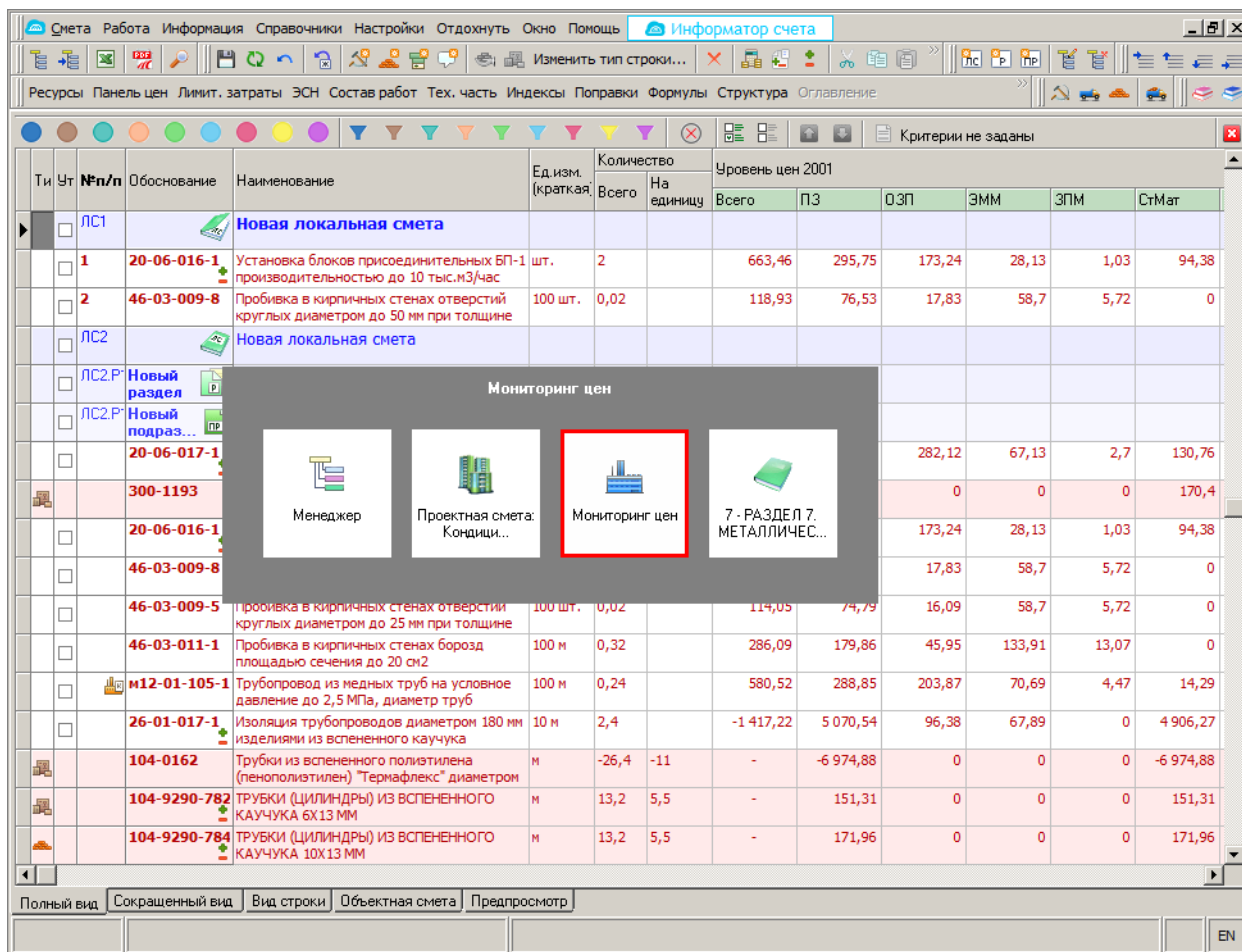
Смета Работа Информация Справочники Настройки Отдохнуть Окно Помощь Информатор счета

Изменить тип строки...

Ресурсы Панель цен Лимит. затраты ЭСН Состав работ Тех. часть Индексы Поправки Формулы Структура Оглавление

Критерии не заданы

| Ти | Ут | №п/п | Обоснование | Наименование | Ед.изм. (краткая) | Количество Всего | Количество На единицу | Уровень цен 2001 Всего | ПЗ | ОЗП | ЭММ | ЗПМ | СтМат |
|---|---|---|---|---|---|---|---|---|---|---|---|---|---|
| | | ЛС1 | | Новая локальная смета | | | | | | | | | |
| | | 1 | 20-06-016-1 | Установка блоков присоединительных БП-1 производительностью до 10 тыс.м3/час | шт. | 2 | | 663,46 | 295,75 | 173,24 | 28,13 | 1,03 | 94,38 |
| | | 2 | 46-03-009-8 | Пробивка в кирпичных стенах отверстий круглых диаметром до 50 мм при толщине | 100 шт. | 0,02 | | 118,93 | 76,53 | 17,83 | 58,7 | 5,72 | 0 |
| | | ЛС2 | | Новая локальная смета | | | | | | | | | |
| | | ЛС2.Р | Новый раздел | | | | | | | | | | |
| | | ЛС2.Р | Новый подраз... | | | | | | | | | | |
| | | | 20-06-017-1 | | | | | | | 282,12 | 67,13 | 2,7 | 130,76 |
| | | | 300-1193 | | | | | | | 0 | 0 | 0 | 170,4 |
| | | | 20-06-016-1 | | | | | | | 173,24 | 28,13 | 1,03 | 94,38 |
| | | | 46-03-009-8 | | | | | | | 17,83 | 58,7 | 5,72 | 0 |
| | | | 46-03-009-5 | Пробивка в кирпичных стенах отверстий круглых диаметром до 25 мм при толщине | 100 шт. | 0,02 | | 114,05 | 74,79 | 16,09 | 58,7 | 5,72 | 0 |
| | | | 46-03-011-1 | Пробивка в кирпичных стенах борозд площадью сечения до 20 см2 | 100 м | 0,32 | | 286,09 | 179,86 | 45,95 | 133,91 | 13,07 | 0 |
| | | | м12-01-105-1 | Трубопровод из медных труб на условное давление до 2,5 МПа, диаметр труб | 100 м | 0,24 | | 580,52 | 288,85 | 203,87 | 70,69 | 4,47 | 14,29 |
| | | | 26-01-017-1 | Изоляция трубопроводов диаметром 180 мм изделиями из вспененного каучука | 10 м | 2,4 | | -1 417,22 | 5 070,54 | 96,38 | 67,89 | 0 | 4 906,27 |
| | | | 104-0162 | Трубки из вспененного полиэтилена (пенополиэтилен) "Термафлекс" диаметром | м | -26,4 | -11 | - | -6 974,88 | 0 | 0 | 0 | -6 974,88 |
| | | | 104-9290-782 | ТРУБКИ (ЦИЛИНДРЫ) ИЗ ВСПЕНЕННОГО КАУЧУКА 6Х13 ММ | м | 13,2 | 5,5 | - | 151,31 | 0 | 0 | 0 | 151,31 |
| | | | 104-9290-784 | ТРУБКИ (ЦИЛИНДРЫ) ИЗ ВСПЕНЕННОГО КАУЧУКА 10Х13 ММ | м | 13,2 | 5,5 | - | 171,96 | 0 | 0 | 0 | 171,96 |

Мониторинг цен

Менеджер

Проектная смета: Кондици...

Мониторинг цен

7 - РАЗДЕЛ 7. МЕТАЛЛИЧЕС...

Полный вид | Сокращенный вид | Вид строки | Объектная смета | Предпросмотр

EN